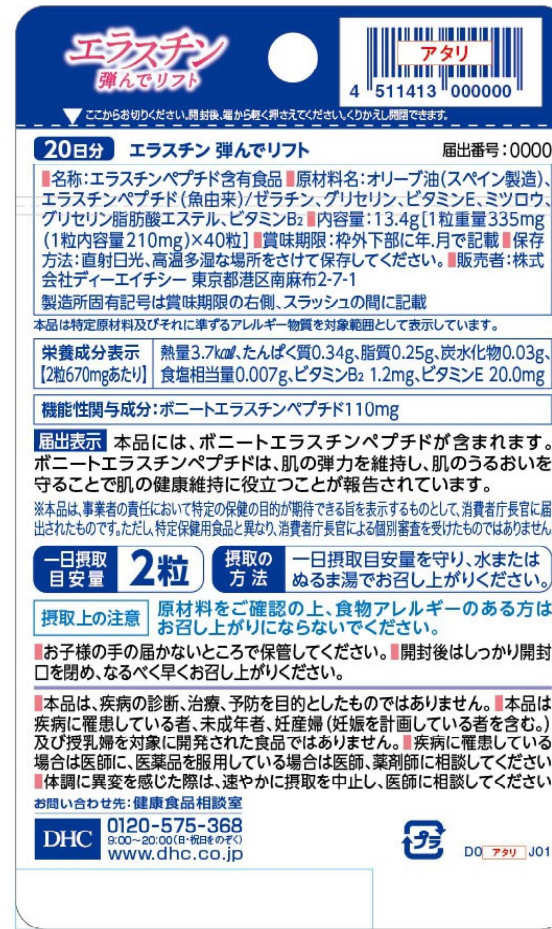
エラスチン
弾んでリフト

アタリ
4 511413 000000

ここからお切りください。開封後、端から軽く押さえてください。くりかえし開閉できます。

20日分 エラスチン 弾んでリフト 届出番号：0000

■名称：エラスチンペプチド含有食品■原材料名：オリーブ油（スペイン製造）、エラスチンペプチド（魚由来）/ゼラチン、グリセリン、ビタミンE、ミツロウ、グリセリン脂肪酸エステル、ビタミン$B_2$■内容量：13.4g[1粒重量335mg（1粒内容量210mg）×40粒]■賞味期限：枠外下部に年.月で記載■保存方法：直射日光、高温多湿な場所をさけて保存してください。■販売者：株式会社ディーエイチシー 東京都港区南麻布2-7-1
製造所固有記号は賞味期限の右側、スラッシュの間に記載
本品は特定原材料及びそれに準ずるアレルギー物質を対象範囲として表示しています。

| 栄養成分表示 [2粒670mgあたり] | 熱量3.7kcal、たんぱく質0.34g、脂質0.25g、炭水化物0.03g、食塩相当量0.007g、ビタミン$B_2$ 1.2mg、ビタミンE 20.0mg |
|---|---|

機能性関与成分：ボニートエラスチンペプチド110mg

届出表示 本品には、ボニートエラスチンペプチドが含まれます。ボニートエラスチンペプチドは、肌の弾力を維持し、肌のうるおいを守ることで肌の健康維持に役立つことが報告されています。
※本品は、事業者の責任において特定の保健の目的が期待できる旨を表示するものとして、消費者庁長官に届出されたものです。ただし、特定保健用食品と異なり、消費者庁長官による個別審査を受けたものではありません

一日摂取目安量 2粒 摂取の方法 一日摂取目安量を守り、水またはぬるま湯でお召し上がりください。

摂取上の注意 原材料をご確認の上、食物アレルギーのある方はお召し上がりにならないでください。

■お子様の手の届かないところで保管してください。■開封後はしっかり開封口を閉め、なるべく早くお召し上がりください。

■本品は、疾病の診断、治療、予防を目的としたものではありません。■本品は疾病に罹患している者、未成年者、妊産婦（妊娠を計画している者を含む。）及び授乳婦を対象に開発された食品ではありません。■疾病に罹患している場合は医師に、医薬品を服用している場合は医師、薬剤師に相談してください■体調に異変を感じた際は、速やかに摂取を中止し、医師に相談してください

お問い合わせ先：健康食品相談室
DHC 0120-575-368
9:00～20:00（日・祝日をのぞく）
www.dhc.co.jp

プラ

D0 アタリ J01